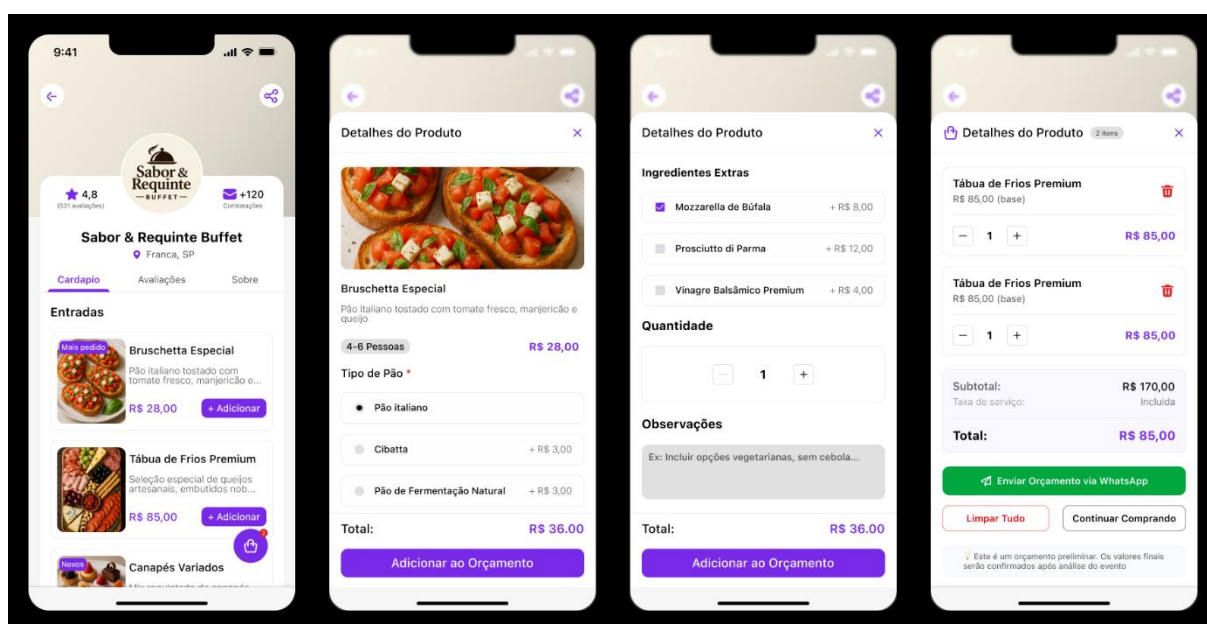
9:41

Sabor & Requinte BUFFET

4,8
(531 avaliações)

+120
Contratações

Sabor & Requinte Buffet
Franca, SP

Cardapio
Avaliações
Sobre

Entradas

Mais pedido
Bruschetta Especial
Pão italiano tostado com tomate fresco, manjericão e...
R$ 28,00
+ Adicionar

Tábua de Frios Premium
Seleção especial de queijos artesanais, embutidos nob...
R$ 85,00
+ Adicionar

Novos
Canapés Variados
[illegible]

Detalhes do Produto

Bruschetta Especial
Pão italiano tostado com tomate fresco, manjericão e queijo

4-6 Pessoas
R$ 28,00

Tipo de Pão *

Pão italiano

Cibatta
+ R$ 3,00

Pão de Fermentação Natural
+ R$ 3,00

Total:
R$ 36.00

Adicionar ao Orçamento

Detalhes do Produto

Ingredientes Extras

Mozzarella de Búfala
+ R$ 8,00

Prosciutto di Parma
+ R$ 12,00

Vinagre Balsâmico Premium
+ R$ 4,00

Quantidade

1

Observações

Ex: Incluir opções vegetarianas, sem cebola...

Total:
R$ 36.00

Adicionar ao Orçamento

Detalhes do Produto
2 itens

Tábua de Frios Premium
R$ 85,00 (base)

1
R$ 85,00

Tábua de Frios Premium
R$ 85,00 (base)

1
R$ 85,00

Subtotal:
R$ 170,00
Taxa de serviço:
Incluída

Total:
R$ 85,00

Enviar Orçamento via WhatsApp

Limpar Tudo
Continuar Comprando

Este é um orçamento preliminar. Os valores finais serão confirmados após análise do evento